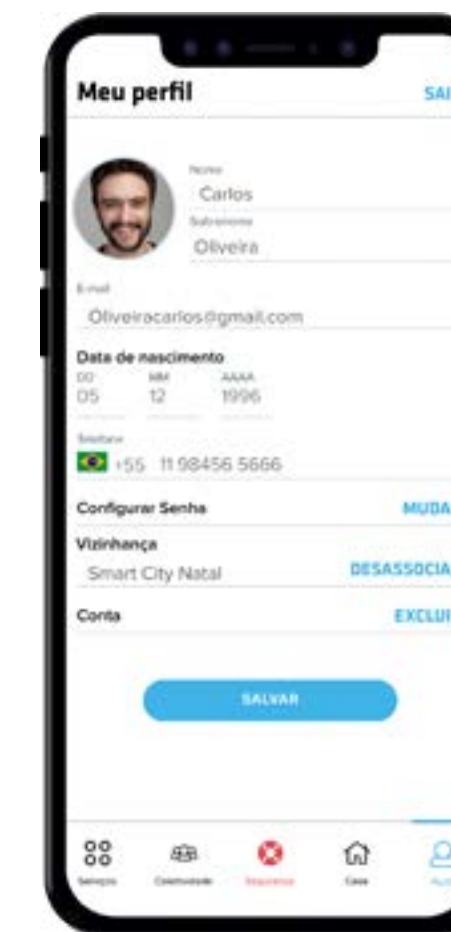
Meu perfil
SAI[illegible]

Nome
Carlos
Sobrenome
Oliveira

E-mail
Oliveiracarlos@gmail.com

Data de nascimento
DD
05
MM
12
AAAA
1996

Telefone
+55 11 98456 5666

Configurar Senha
MUDA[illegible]

Vizinhança
Smart City Natal
DESASSOCIA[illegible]

Conta
EXCLU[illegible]

SALVAR

Serviços
Comunidade
Segurança
Casa
Au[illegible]